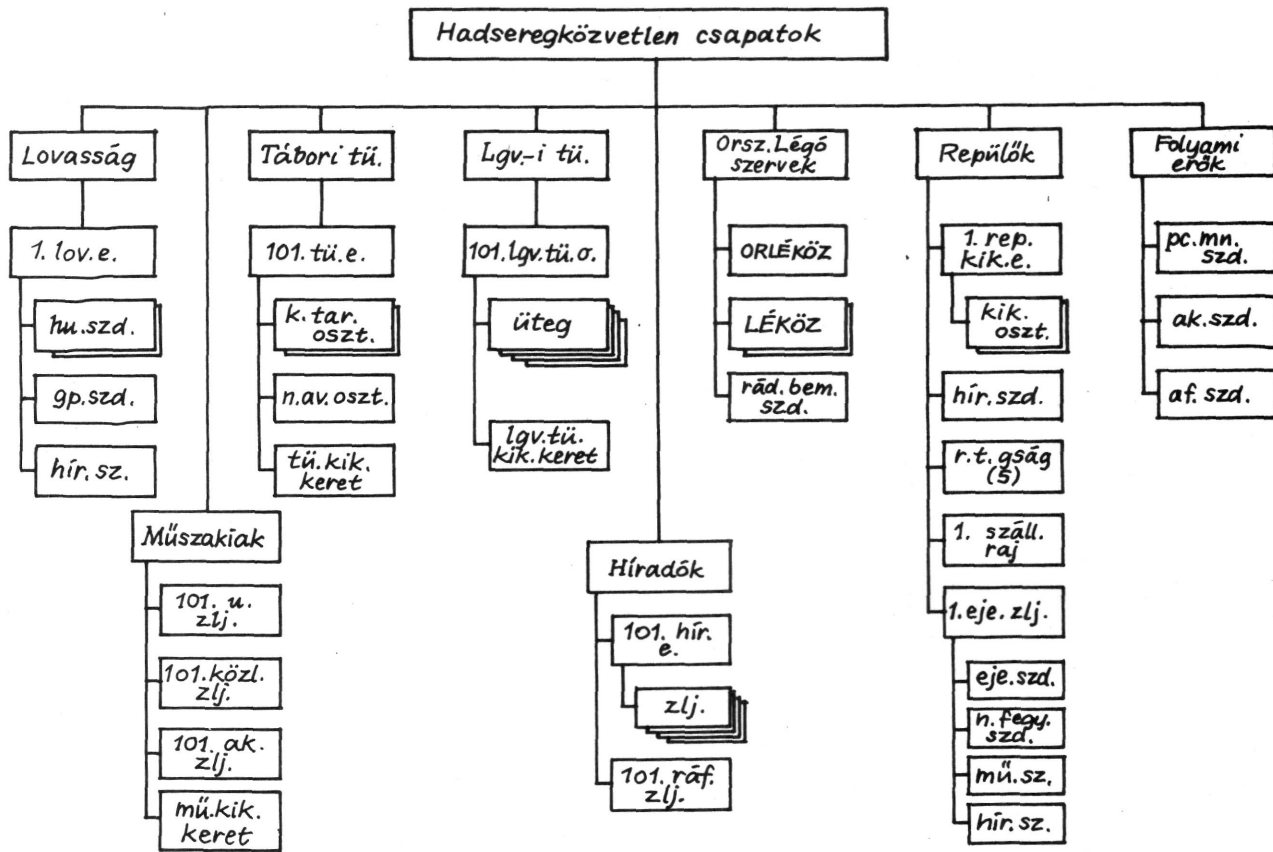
Hadseregközvetlen csapatok

Lovasság
1. lov. e.
hu. szd.
gp. szd.
hír. sz.

Tábori tü.
101. tü. e.
k. tar. oszt.
n. av. oszt.
tü. kik. keret

Műszakiak
101. u. zlj.
101. közl. zlj.
101. ak. zlj.
mű. kik. keret

Lgv.-i tü.
101. lgv. tü. o.
üteg
lgv. tü. kik. keret

Híradók
101. hír. e.
zlj.
101. ráf. zlj.

Orsz. Légó szervek
ORLÉKÖZ
LÉKÖZ
rád. bem. szd.

Repülők
1. rep. kik. e.
kik. oszt.
hír. szd.
r. t. gság (5)
1. száll. raj
1. eje. zlj.
eje. szd.
n. fegy. szd.
mű. sz.
hír. sz.

Folyami erők
pc. mn. szd.
ak. szd.
af. szd.